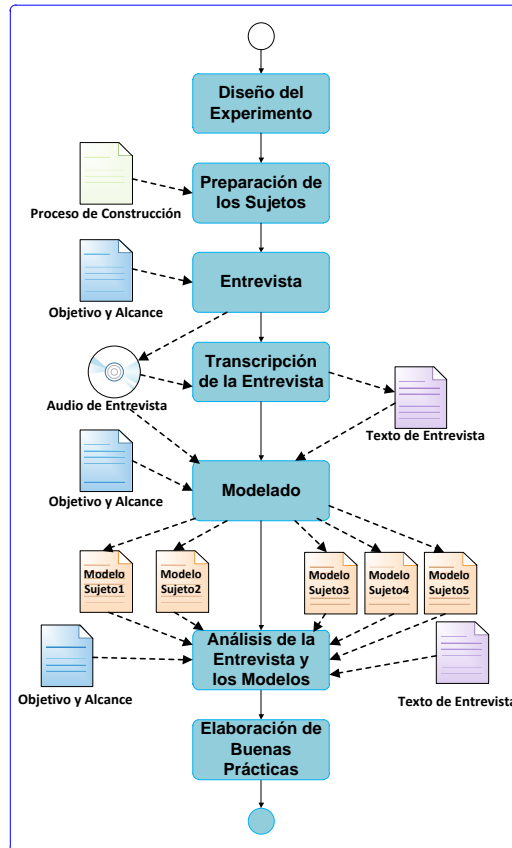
Diseño del Experimento

Proceso de Construcción

Preparación de los Sujetos

Entrevista

Objetivo y Alcance

Transcripción de la Entrevista

Audio de Entrevista

Texto de Entrevista

Objetivo y Alcance

Modelado

Modelo Sujeto1

Modelo Sujeto2

Modelo Sujeto3

Modelo Sujeto4

Modelo Sujeto5

Objetivo y Alcance

Análisis de la Entrevista y los Modelos

Texto de Entrevista

Elaboración de Buenas Prácticas